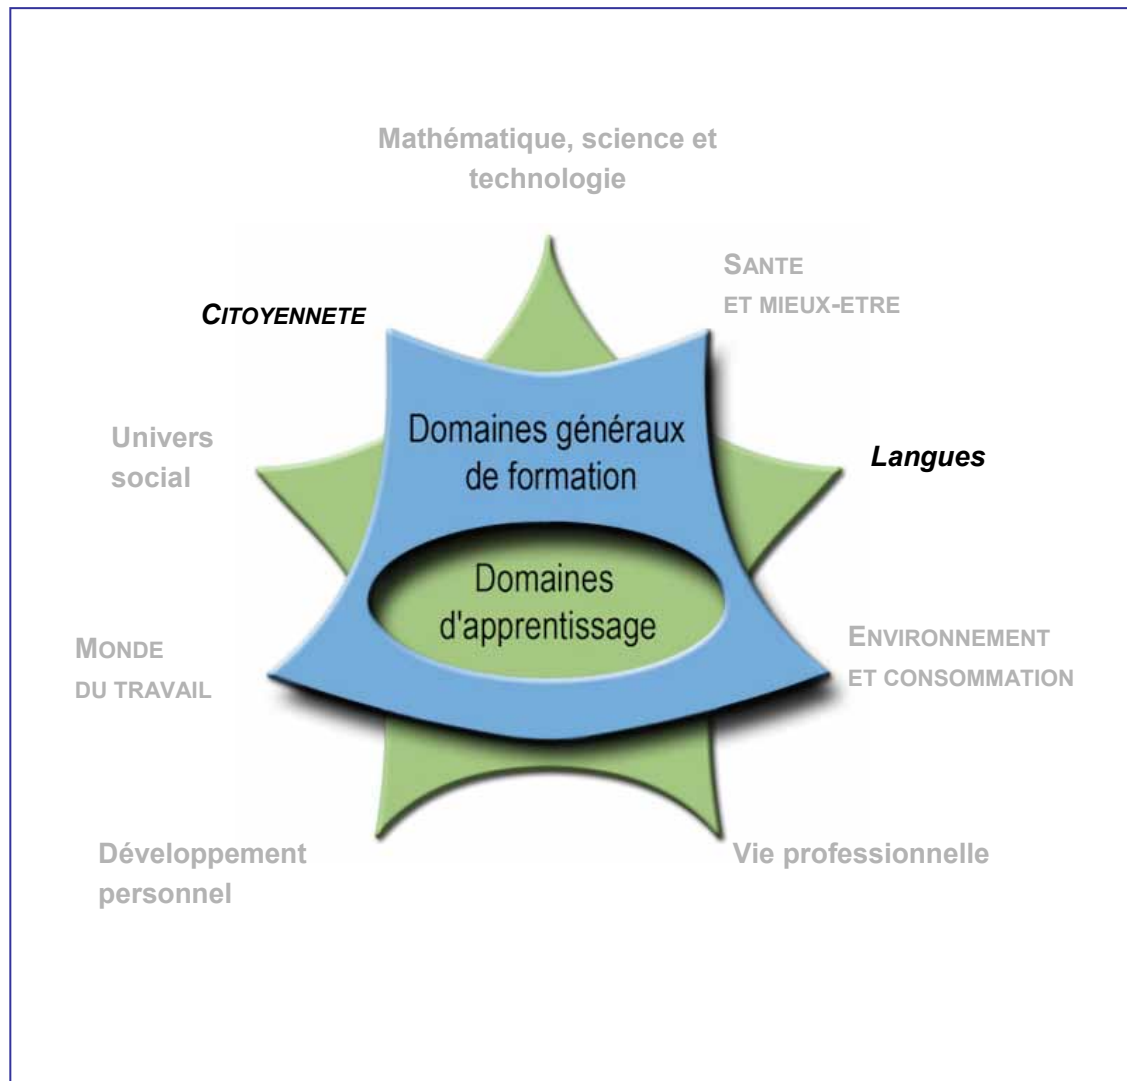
Mathématique, science et technologie

SANTE ET MIEUX-ETRE

CITOYENNETE

Domaines généraux de formation

Univers social

Langues

Domaines d'apprentissage

MONDE DU TRAVAIL

ENVIRONNEMENT ET CONSOMMATION

Développement personnel

Vie professionnelle